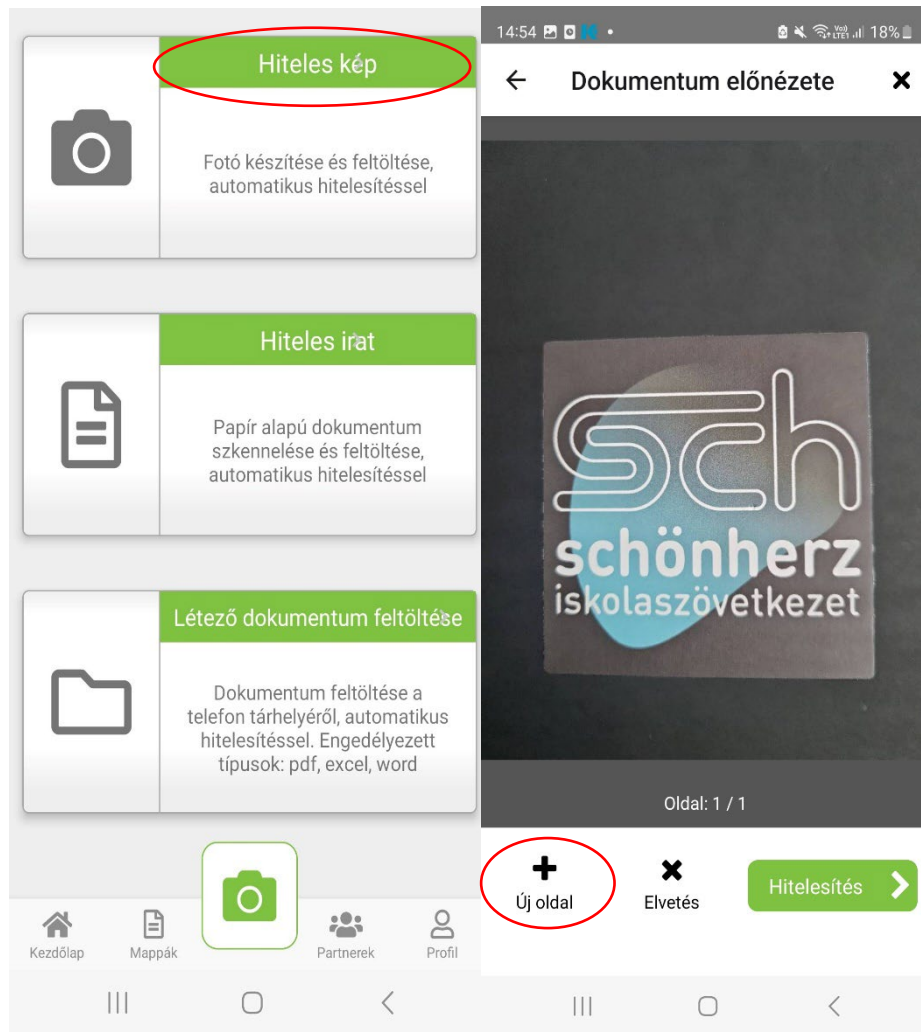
Hiteles kép

Fotó készítése és feltöltése, automatikus hitelesítéssel

Hiteles irat

Papír alapú dokumentum szkennelése és feltöltése, automatikus hitelesítéssel

Létező dokumentum feltöltése

Dokumentum feltöltése a telefon tárhelyéről, automatikus hitelesítéssel. Engedélyezett típusok: pdf, excel, word

Kezdőlap
Mappák
Partnerek
Profil

14:54
18%

Dokumentum előnézete

sch
schönherz
iskolaszövetkezet

Oldal: 1 / 1

Új oldal
Elvetés
Hitelesítés